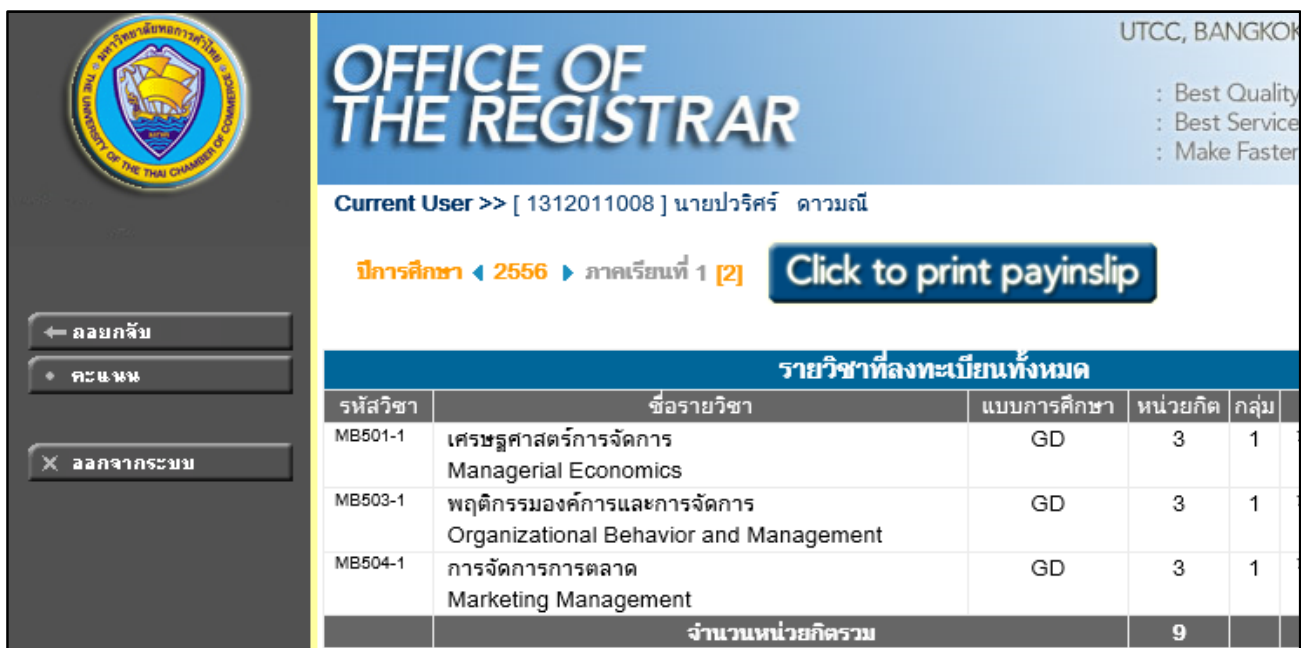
มหาวิทยาลัยหอการค้าไทย
THE UNIVERSITY OF THE THAI CHAMBER OF COMMERCE

OFFICE OF THE REGISTRAR

UTCC, BANGKOK

: Best Quality
: Best Service
: Make Faster

Current User >> [ 1312011008 ] นายปวริศร์ ดาวมณี

ปีการศึกษา ◀ 2556 ▶ ภาคเรียนที่ 1 [2]

Click to print payinslip

← ถอยกลับ
• คะแนน
✕ ออกจากระบบ

รายวิชาที่ลงทะเบียนทั้งหมด

| รหัสวิชา | ชื่อรายวิชา | แบบการศึกษา | หน่วยกิต | กลุ่ม |
|---|---|---|---|---|
| MB501-1 | เศรษฐศาสตร์การจัดการ Managerial Economics | GD | 3 | 1 |
| MB503-1 | พฤติกรรมองค์การและการจัดการ Organizational Behavior and Management | GD | 3 | 1 |
| MB504-1 | การจัดการการตลาด Marketing Management | GD | 3 | 1 |
| | จำนวนหน่วยกิตรวม | | 9 | |